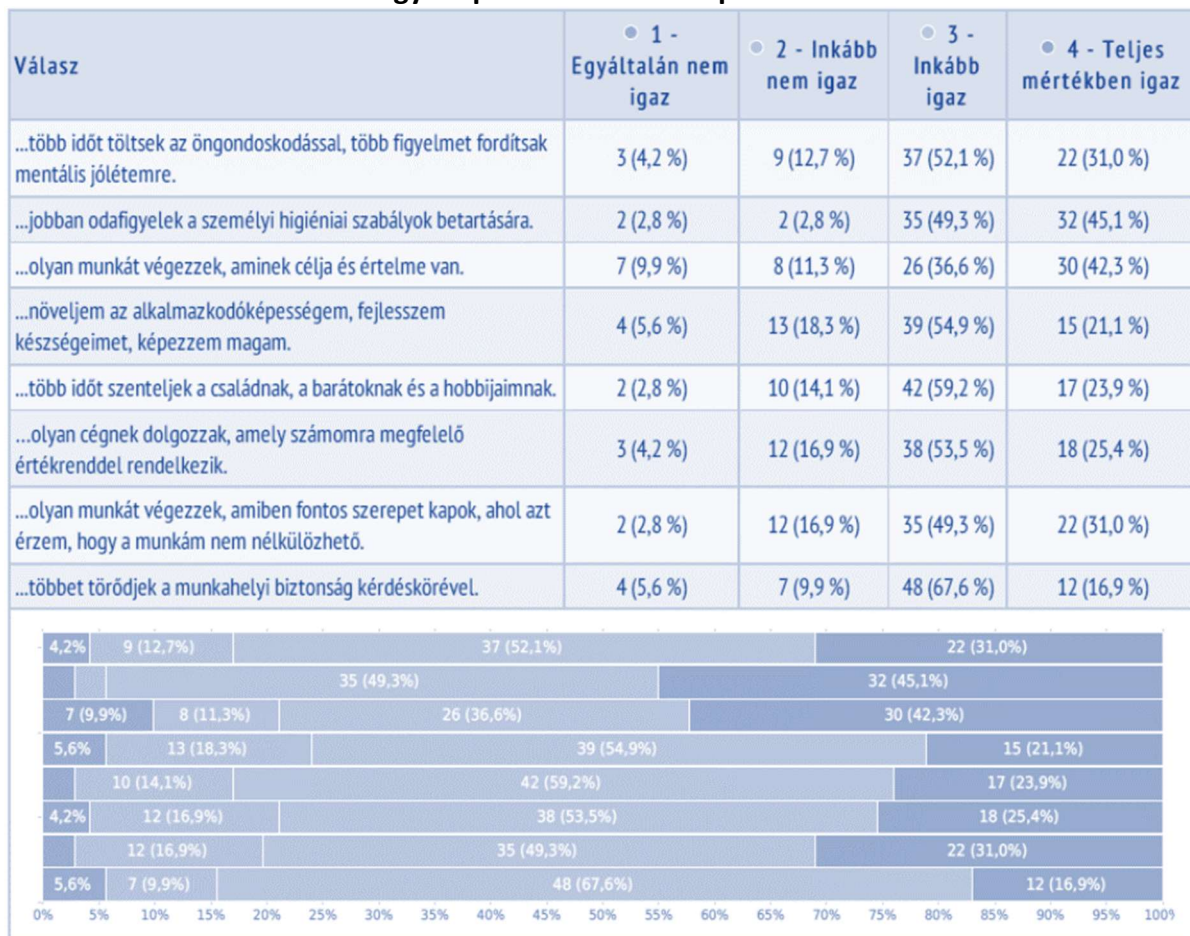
| Válasz | 1 - Egyáltalán nem igaz | 2 - Inkább nem igaz | 3 - Inkább igaz | 4 - Teljes mértékben igaz |
|---|---|---|---|---|
| ...több időt töltsek az öngondoskodással, több figyelmet fordítsak mentális jólétemre. | 3 (4,2 %) | 9 (12,7 %) | 37 (52,1 %) | 22 (31,0 %) |
| ...jobban odafigyelek a személyi higiéniai szabályok betartására. | 2 (2,8 %) | 2 (2,8 %) | 35 (49,3 %) | 32 (45,1 %) |
| ...olyan munkát végezzek, aminek célja és értelme van. | 7 (9,9 %) | 8 (11,3 %) | 26 (36,6 %) | 30 (42,3 %) |
| ...növeljem az alkalmazkodóképességem, fejlesszem készségeimet, képezzem magam. | 4 (5,6 %) | 13 (18,3 %) | 39 (54,9 %) | 15 (21,1 %) |
| ...több időt szenteljek a családnak, a barátoknak és a hobbijaimnak. | 2 (2,8 %) | 10 (14,1 %) | 42 (59,2 %) | 17 (23,9 %) |
| ...olyan cégnek dolgozzak, amely számomra megfelelő értékrenddel rendelkezik. | 3 (4,2 %) | 12 (16,9 %) | 38 (53,5 %) | 18 (25,4 %) |
| ...olyan munkát végezzek, amiben fontos szerepet kapok, ahol azt érzem, hogy a munkám nem nélkülözhető. | 2 (2,8 %) | 12 (16,9 %) | 35 (49,3 %) | 22 (31,0 %) |
| ...többet törődjek a munkahelyi biztonság kérdéskörével. | 4 (5,6 %) | 7 (9,9 %) | 48 (67,6 %) | 12 (16,9 %) |

4,2% 9 (12,7%) 37 (52,1%) 22 (31,0%)
35 (49,3%) 32 (45,1%)
7 (9,9%) 8 (11,3%) 26 (36,6%) 30 (42,3%)
5,6% 13 (18,3%) 39 (54,9%) 15 (21,1%)
10 (14,1%) 42 (59,2%) 17 (23,9%)
4,2% 12 (16,9%) 38 (53,5%) 18 (25,4%)
12 (16,9%) 35 (49,3%) 22 (31,0%)
5,6% 7 (9,9%) 48 (67,6%) 12 (16,9%)

0% 5% 10% 15% 20% 25% 30% 35% 40% 45% 50% 55% 60% 65% 70% 75% 80% 85% 90% 95% 100%